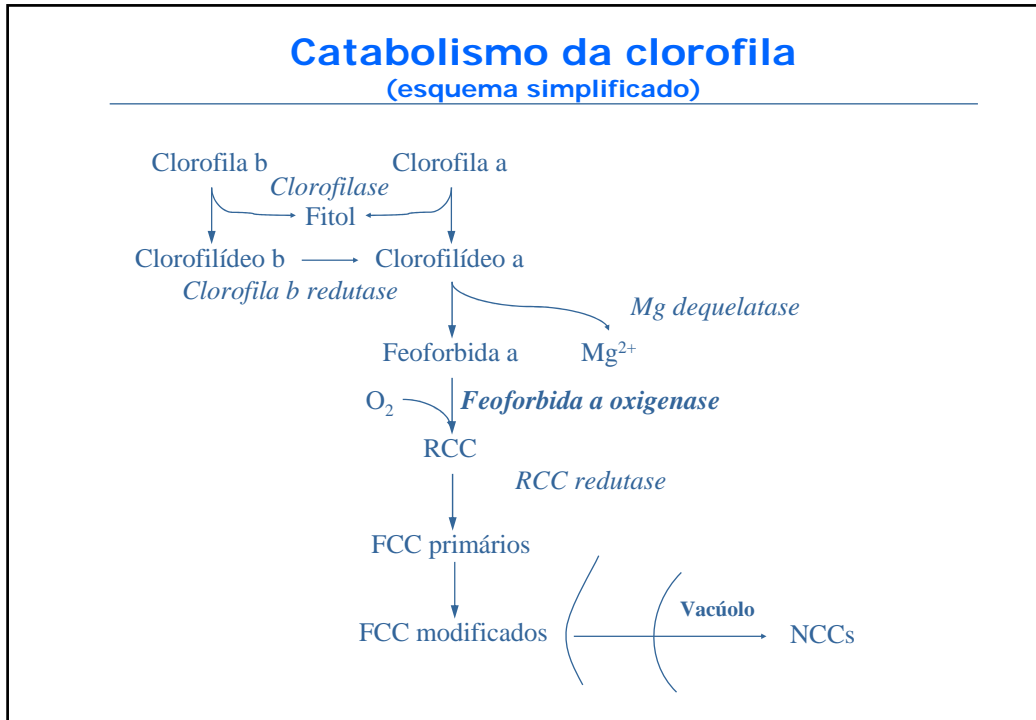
Catabolismo da clorofila
(esquema simplificado)

Clorofila b    Clorofila a

Clorofilase

Fitol

Clorofilídeo b    Clorofilídeo a

Clorofila b redutase

Mg dequelatase

Feoforbida a    $Mg^{2+}$

$O_2$    **Feoforbida a oxigenase**

RCC

RCC redutase

FCC primários

Vacúolo

FCC modificados    NCCs